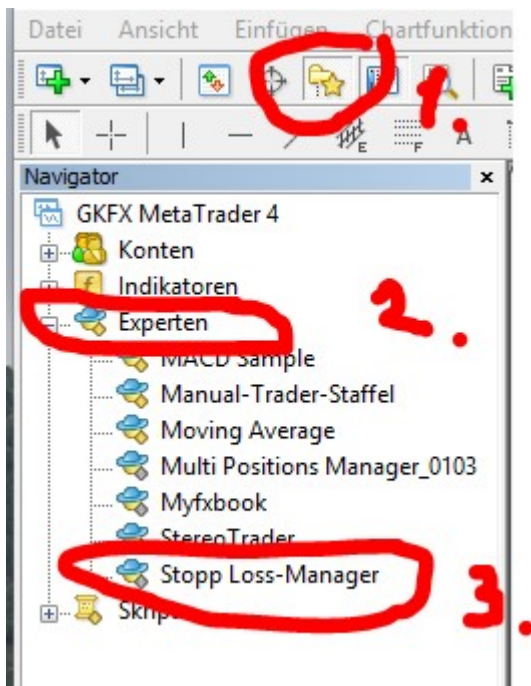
Datei Ansicht Einfügen Chartfunktion

1.

Navigator ×

GKFX MetaTrader 4
Konten
Indikatoren
Experten
MACD Sample
Manual-Trader-Staffel
Moving Average
Multi Positions Manager_0103
Myfxbook
StereoTrader
Stopp Loss-Manager
Skrip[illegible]

2.

3.